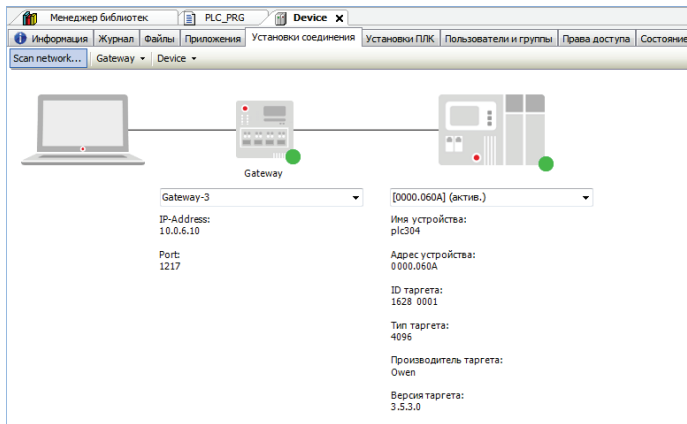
Менеджер библиотек | PLC_PRG | Device ✕

Информация | Журнал | Файлы | Приложения | Установки соединения | Установки ПЛК | Пользователи и группы | Права доступа | Состояние

Scan network... | Gateway ▾ | Device ▾

Gateway

Gateway-3

IP-Address:
10.0.6.10

Port:
1217

[0000.060A] (актив.)

Имя устройства:
plc304

Адрес устройства:
0000.060A

ID таргета:
1628 0001

Тип таргета:
4096

Производитель таргета:
Owen

Версия таргета:
3.5.3.0